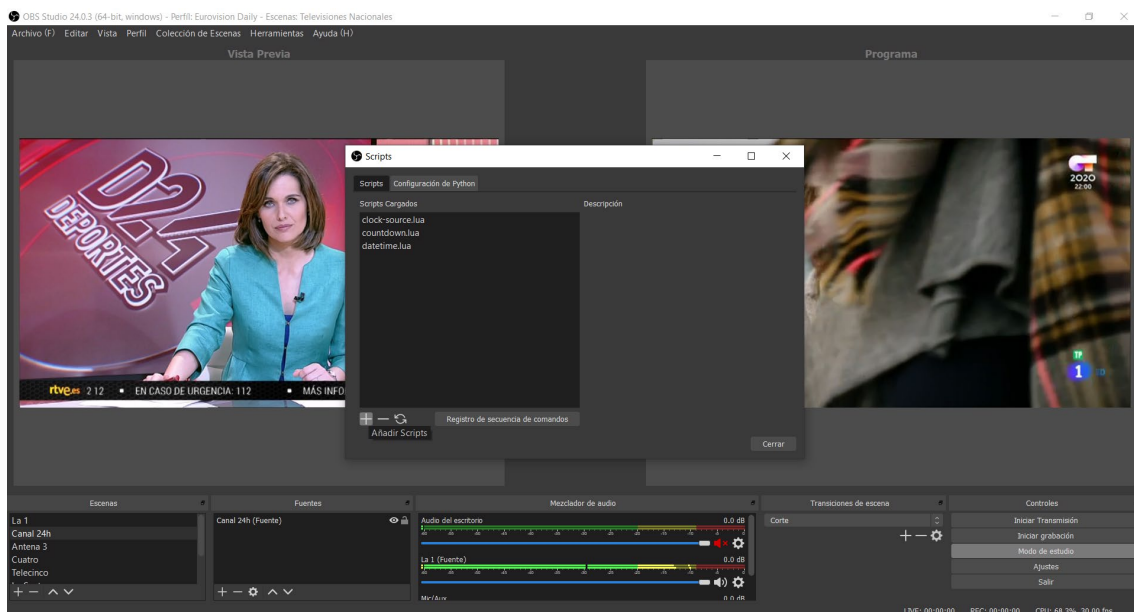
OBS Studio 24.0.3 (64-bit, windows) - Perfil: Eurovision Daily - Escenas: Televisiones Nacionales

Archivo (F) Editar Vista Perfil Colección de Escenas Herramientas Ayuda (H)

Vista Previa

Programa

24 DEPORTES

rtve.es 212 • EN CASO DE URGENCIA: 112 • MÁS INFO

2020 22:00

TP

1

Scripts

Scripts Configuración de Python

Scripts Cargados

Descripción

clock-source.lua
countdown.lua
datetime.lua

Añadir Scripts

Registro de secuencia de comandos

Cerrar

Escenas

La 1
Canal 24h
Antena 3
Cuatro
Telecinco

Fuentes

Canal 24h (Fuente)

Mezclador de audio

Audio del escritorio 0.0 dB

La 1 (Fuente) 0.0 dB

Mic/Aux 0.0 dB

Transiciones de escena

Corte

Controles

Iniciar Transmisión
Iniciar grabación
Modo de estudio
Ajustes
Salir

LIVE: 00:00:00 REC: 00:00:00 CPU: 68.2%, 30.00 fps